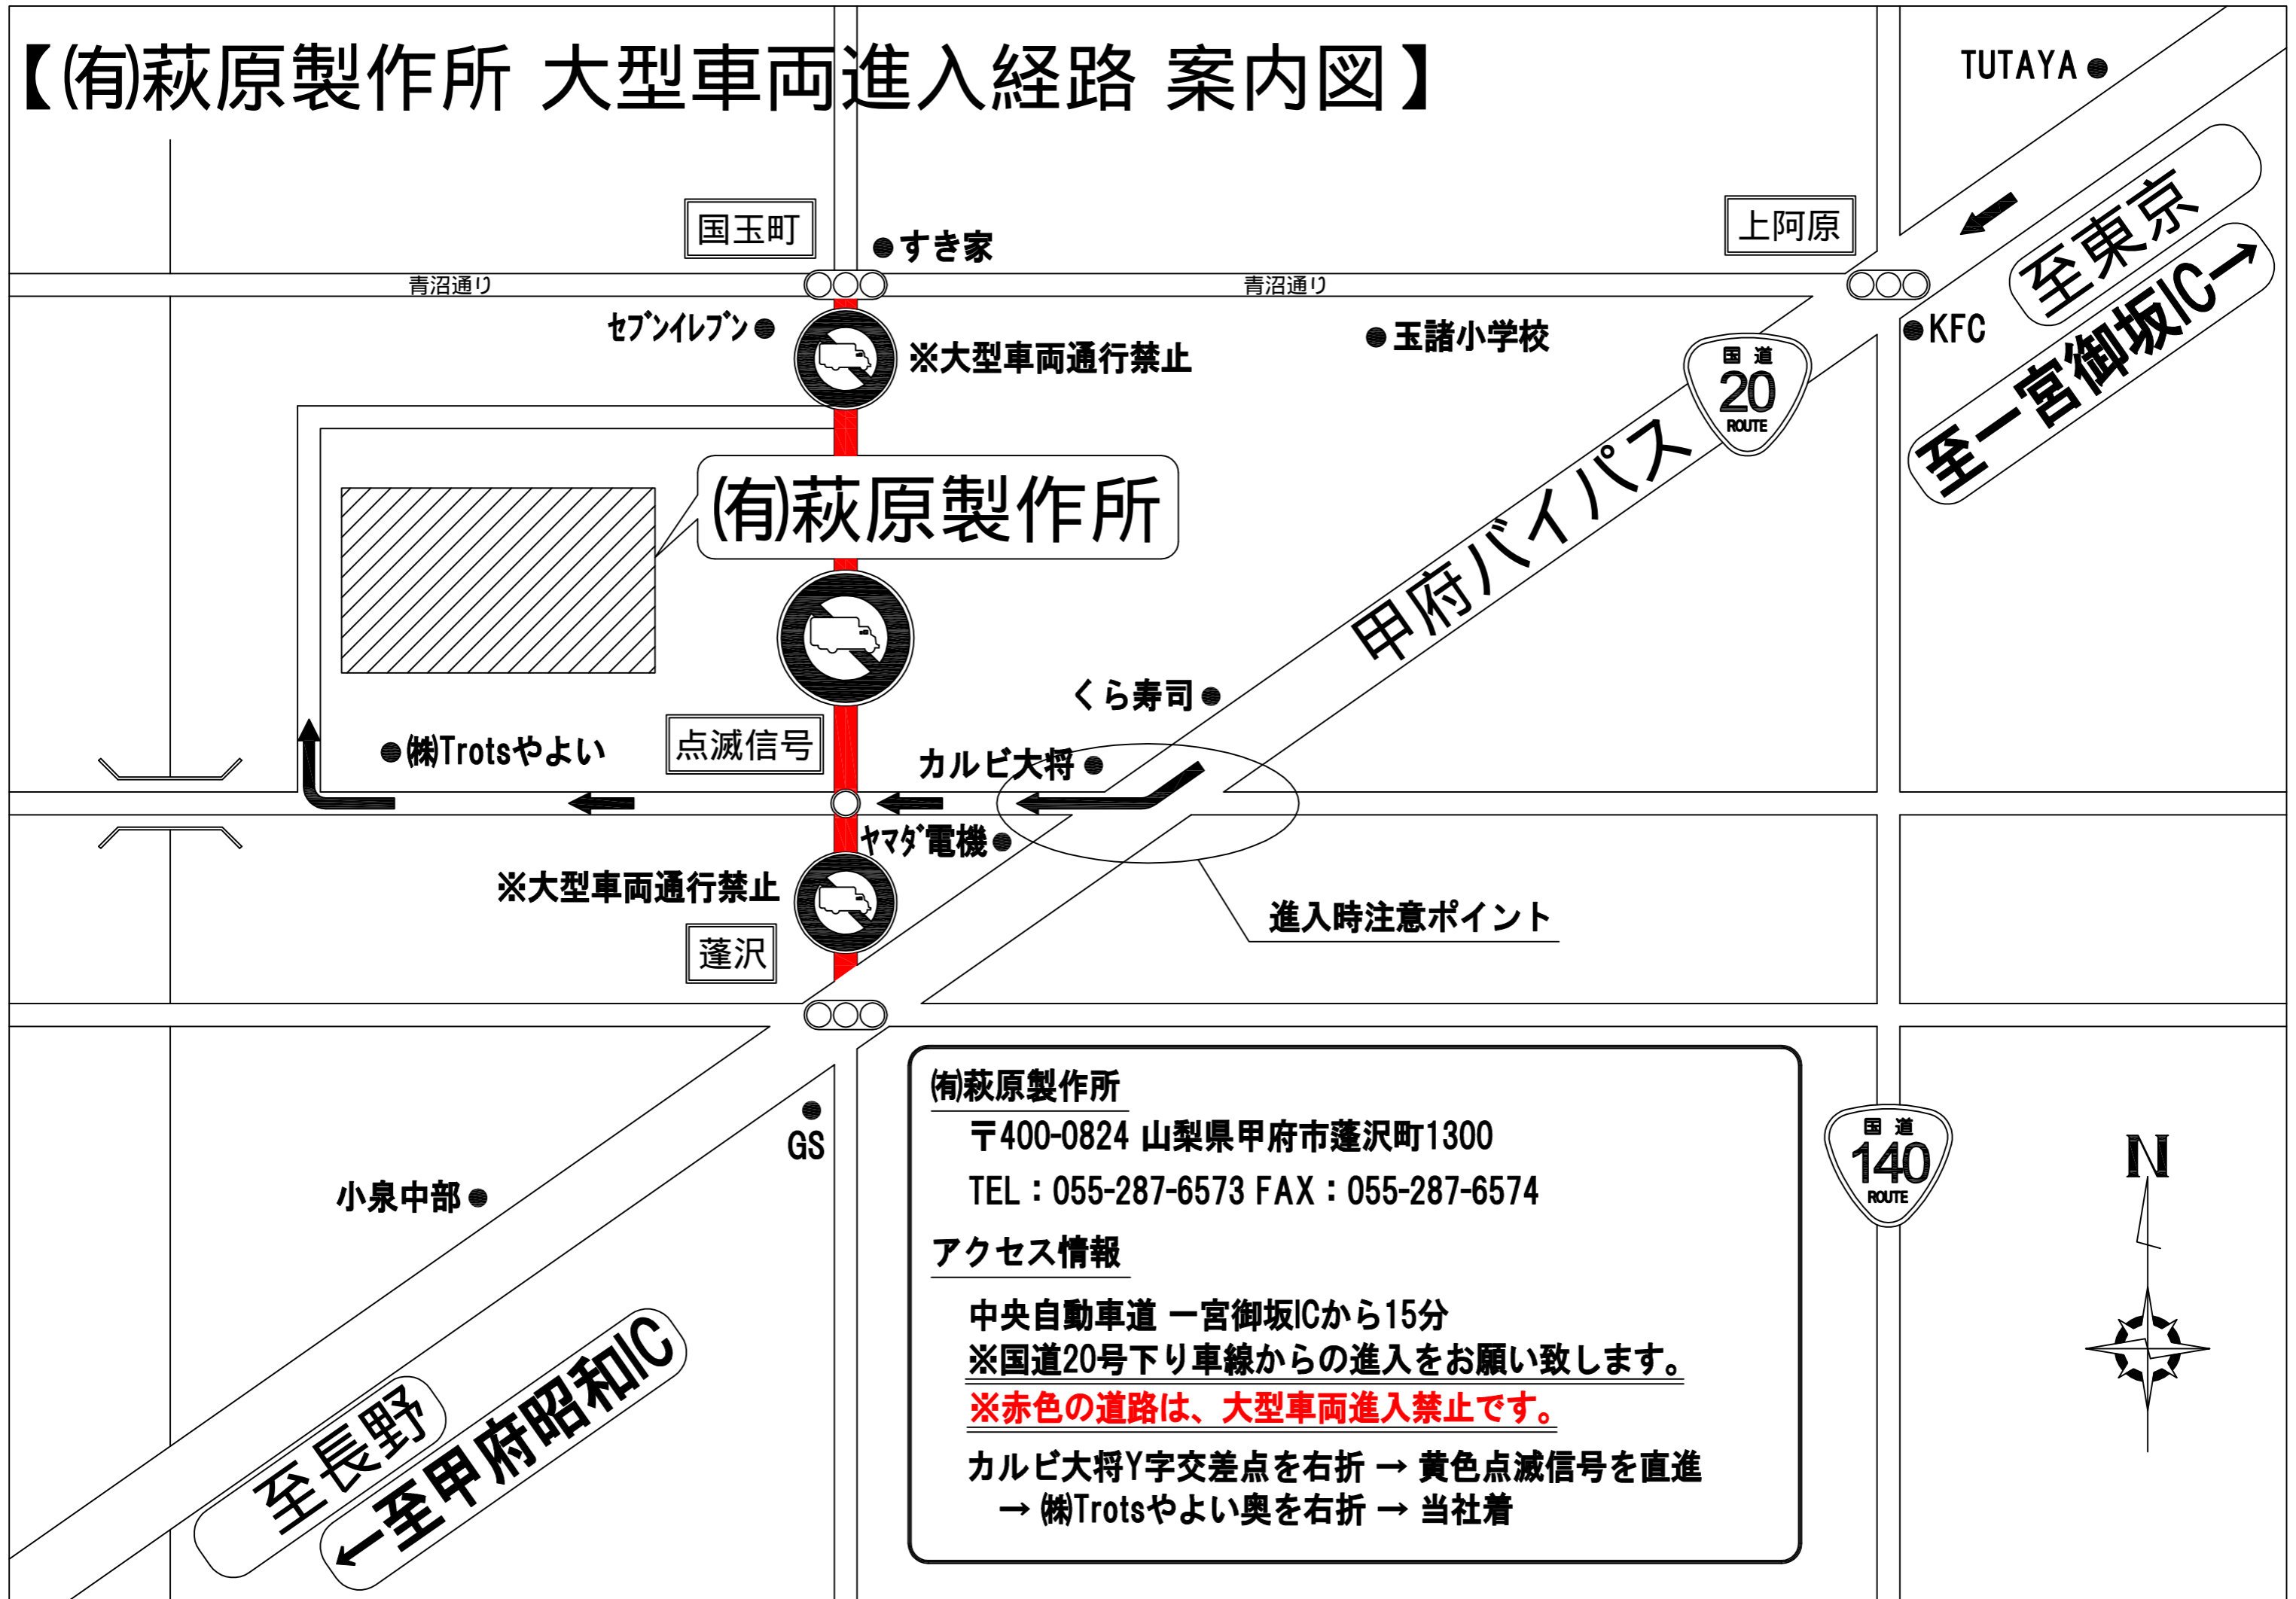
【(有)萩原製作所 大型車両進入経路 案内図】

TUTAYA

国玉町
すき家
上阿原
青沼通り
青沼通り
セブンイレブン
※大型車両通行禁止
玉諸小学校
KFC
国道 20 ROUTE
至東京
至一宮御坂IC→
甲府バイパス
(有)萩原製作所
くら寿司
(株)Trotsやよい
点滅信号
カルビ大将
ヤマダ電機
※大型車両通行禁止
蓬沢
進入時注意ポイント
GS
小泉中部
国道 140 ROUTE
N
至長野
←至甲府昭和IC

(有)萩原製作所
〒400-0824 山梨県甲府市蓬沢町1300
TEL：055-287-6573 FAX：055-287-6574
アクセス情報
中央自動車道 一宮御坂ICから15分
※国道20号下り車線からの進入をお願い致します。
※赤色の道路は、大型車両進入禁止です。
カルビ大将Y字交差点を右折 → 黄色点滅信号を直進
→ (株)Trotsやよい奥を右折 → 当社着